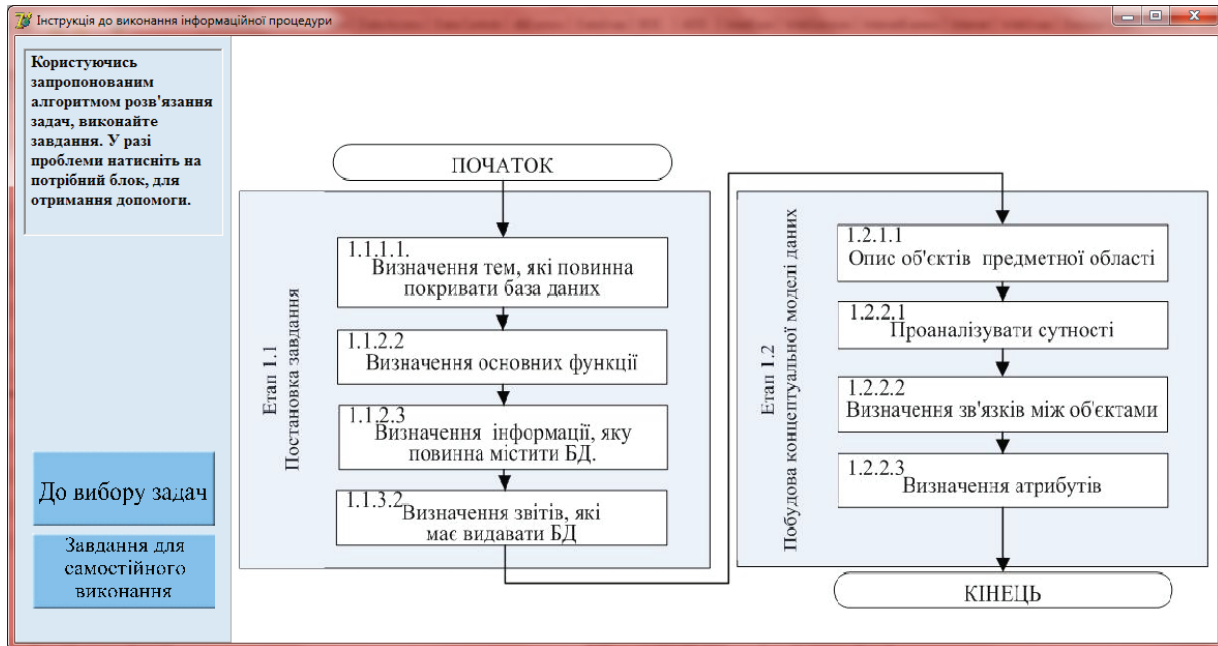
Інструкція до виконання інформаційної процедури

Користуючись запропонованим алгоритмом розв'язання задач, виконайте завдання. У разі проблеми натисніть на потрібний блок, для отримання допомоги.

До вибору задач

Завдання для самостійного виконання

ПОЧАТОК

Етап 1.1
Постановка завдання

1.1.1.1.
Визначення тем, які повинна покривати база даних

1.1.2.2
Визначення основних функції

1.1.2.3
Визначення інформації, яку повинна містити БД.

1.1.3.2
Визначення звітів, які має видавати БД

Етап 1.2
Побудова концептуальної моделі даних

1.2.1.1
Опис об'єктів предметної області

1.2.2.1
Проаналізувати сутності

1.2.2.2
Визначення зв'язків між об'єктами

1.2.2.3
Визначення атрибутів

КІНЕЦЬ